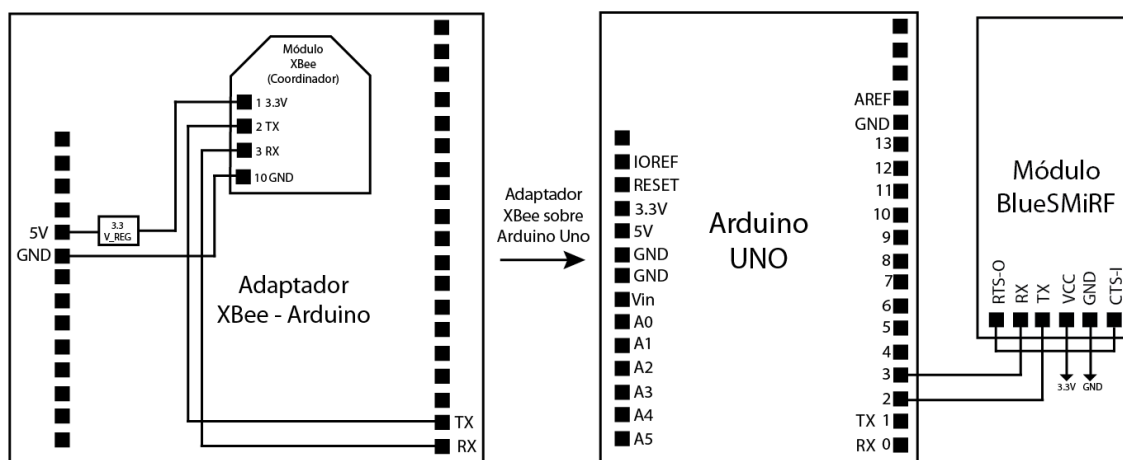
Módulo XBee (Coordinador)

1 3.3V
2 TX
3 RX
10 GND

5V
GND
3.3 V_REG

Adaptador XBee - Arduino

TX
RX

Adaptador XBee sobre Arduino Uno

IOREF
RESET
3.3V
5V
GND
GND
Vin
A0
A1
A2
A3
A4
A5

Arduino UNO

AREF
GND
13
12
11
10
9
8
7
6
5
4
3
2
TX 1
RX 0

Módulo BlueSMiRF

RTS-O
RX
TX
VCC
GND
CTS-I

3.3V
GND